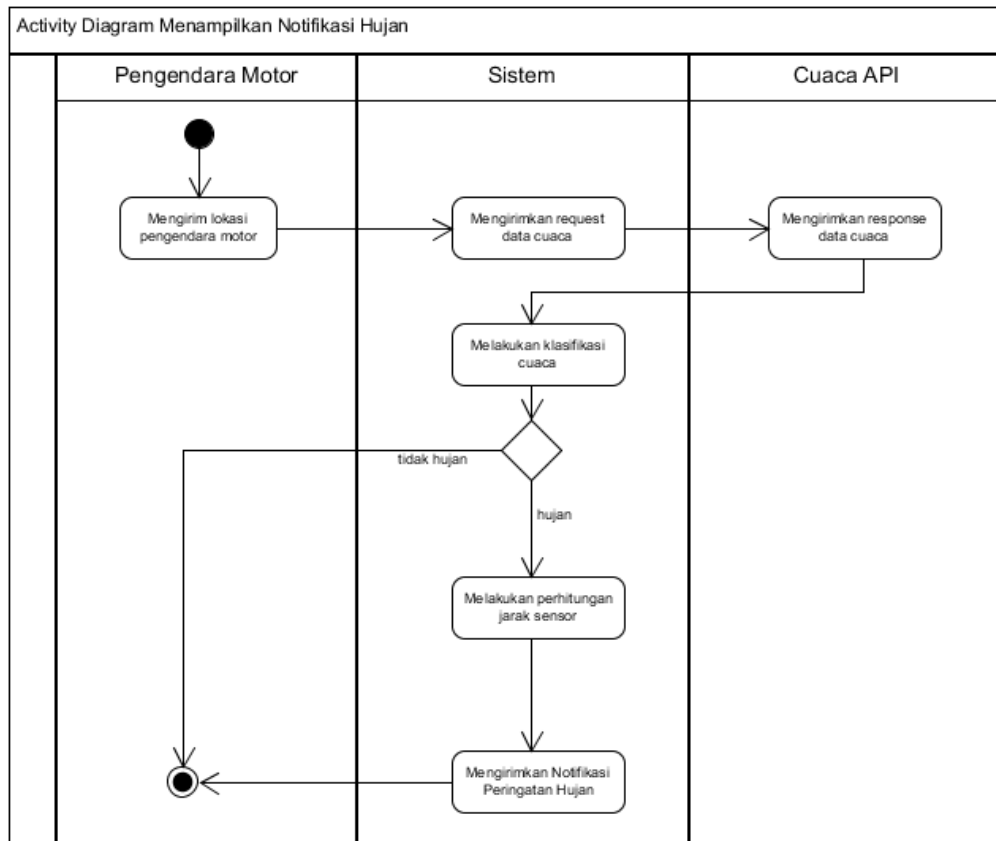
Activity Diagram Menampilkan Notifikasi Hujan

Pengendara Motor

Sistem

Cuaca API

Mengirim lokasi pengendara motor

Mengirimkan request data cuaca

Mengirimkan response data cuaca

Melakukan klasifikasi cuaca

tidak hujan

hujan

Melakukan perhitungan jarak sensor

Mengirimkan Notifikasi Peringatan Hujan